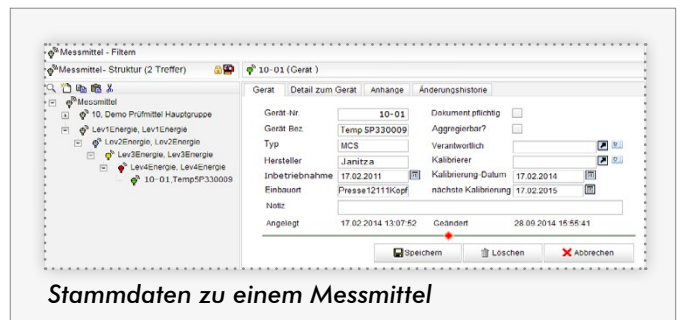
Messmittel - Filtern

Messmittel- Struktur (2 Treffer)

Messmittel
10. Demo Prüfmittel Hauptgruppe
Lev1Energie, Lev1Energie
Lev2Energie, Lev2Energie
Lev3Energie, Lev3Energie
Lev4Energie, Lev4Energie
10-01,Temp5P330009

10-01 (Gerät )

Gerät | Detail zum Gerät | Anhänge | Änderungshistorie

Gerät-Nr. 10-01
Gerät Bez. Temp 5P330009
Typ MCS
Hersteller Janitza
Inbetriebnahme 17.02.2011
Einbauort Presse12111Kopf
Notiz
Angelegt 17.02.2014 13:07:52

Dokument pflichtig
Aggregierbar?
Verantwortlich
Kalibrierer
Kalibrierung-Datum 17.02.2014
nächste Kalibrierung 17.02.2015
Geändert 28.09.2014 15:55:41

Speichern | Löschen | Abbrechen

Stammdaten zu einem Messmittel